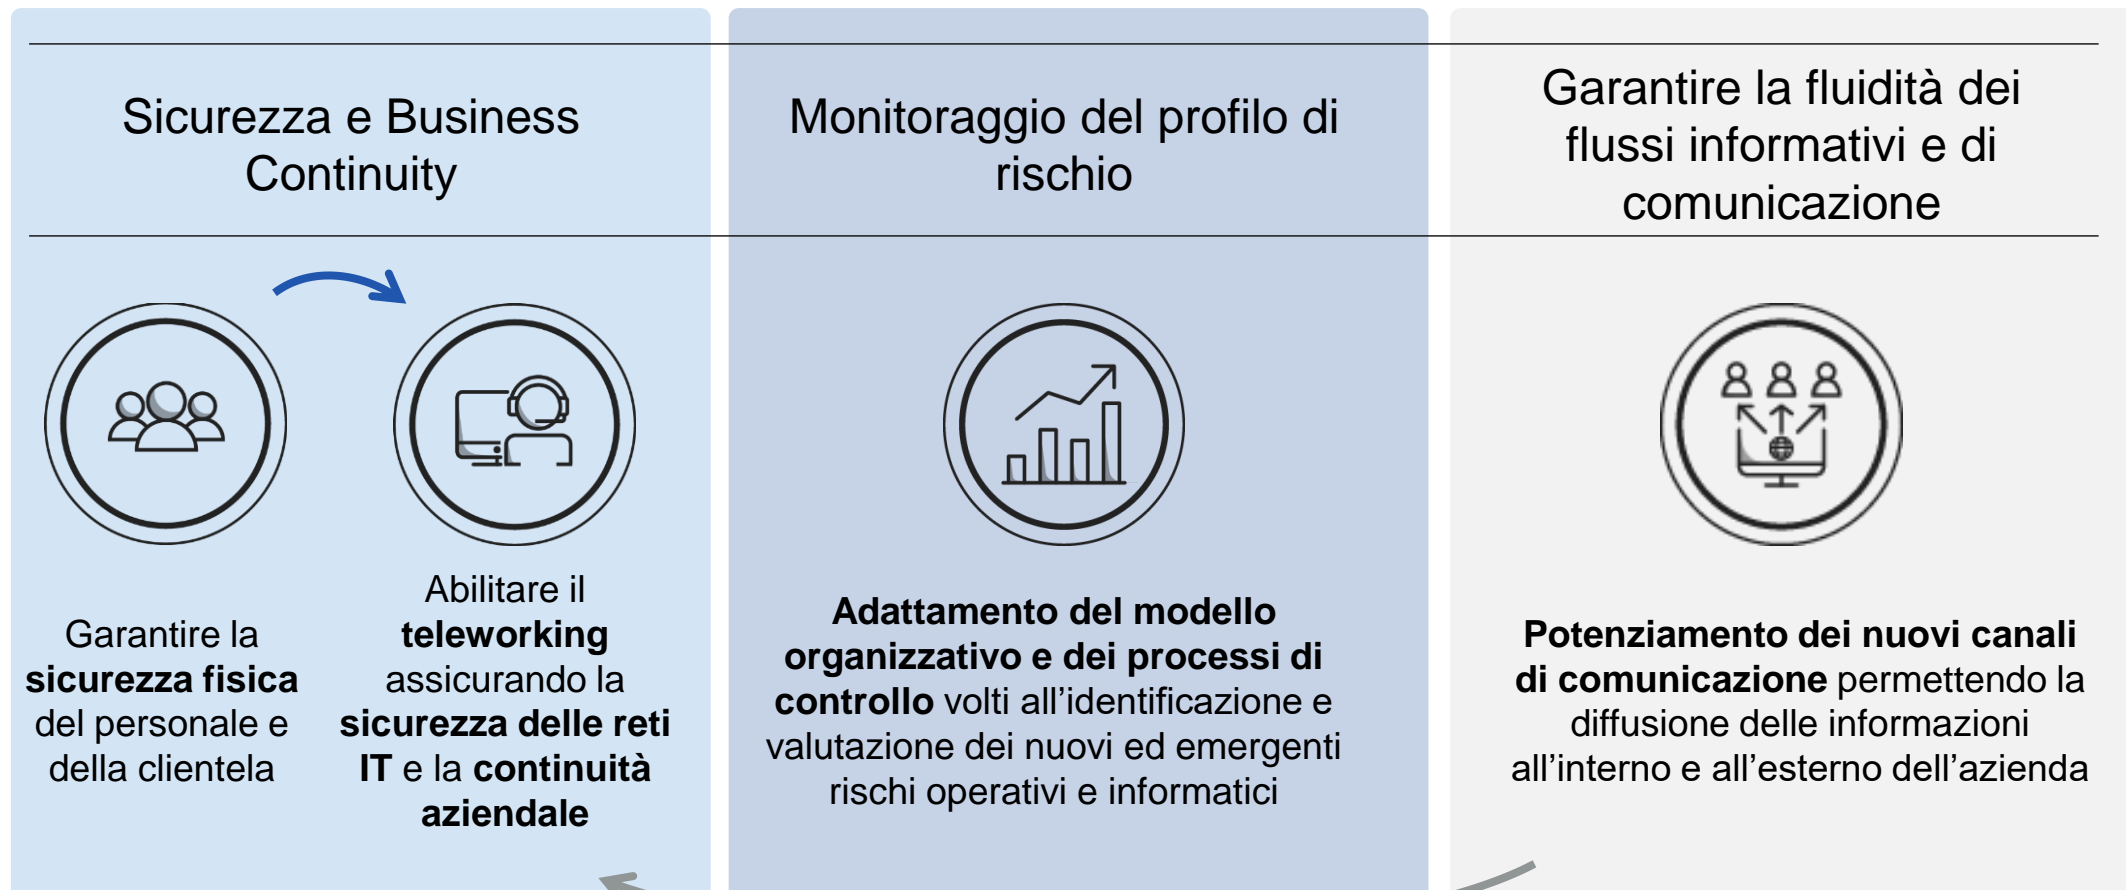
Sicurezza e Business Continuity

Monitoraggio del profilo di rischio

Garantire la fluidità dei flussi informativi e di comunicazione

Garantire la **sicurezza fisica** del personale e della clientela

Abilitare il **teleworking** assicurando la **sicurezza delle reti IT** e la **continuità aziendale**

**Adattamento del modello organizzativo e dei processi di controllo** volti all'identificazione e valutazione dei nuovi ed emergenti rischi operativi e informatici

**Potenziamento dei nuovi canali di comunicazione** permettendo la diffusione delle informazioni all'interno e all'esterno dell'azienda